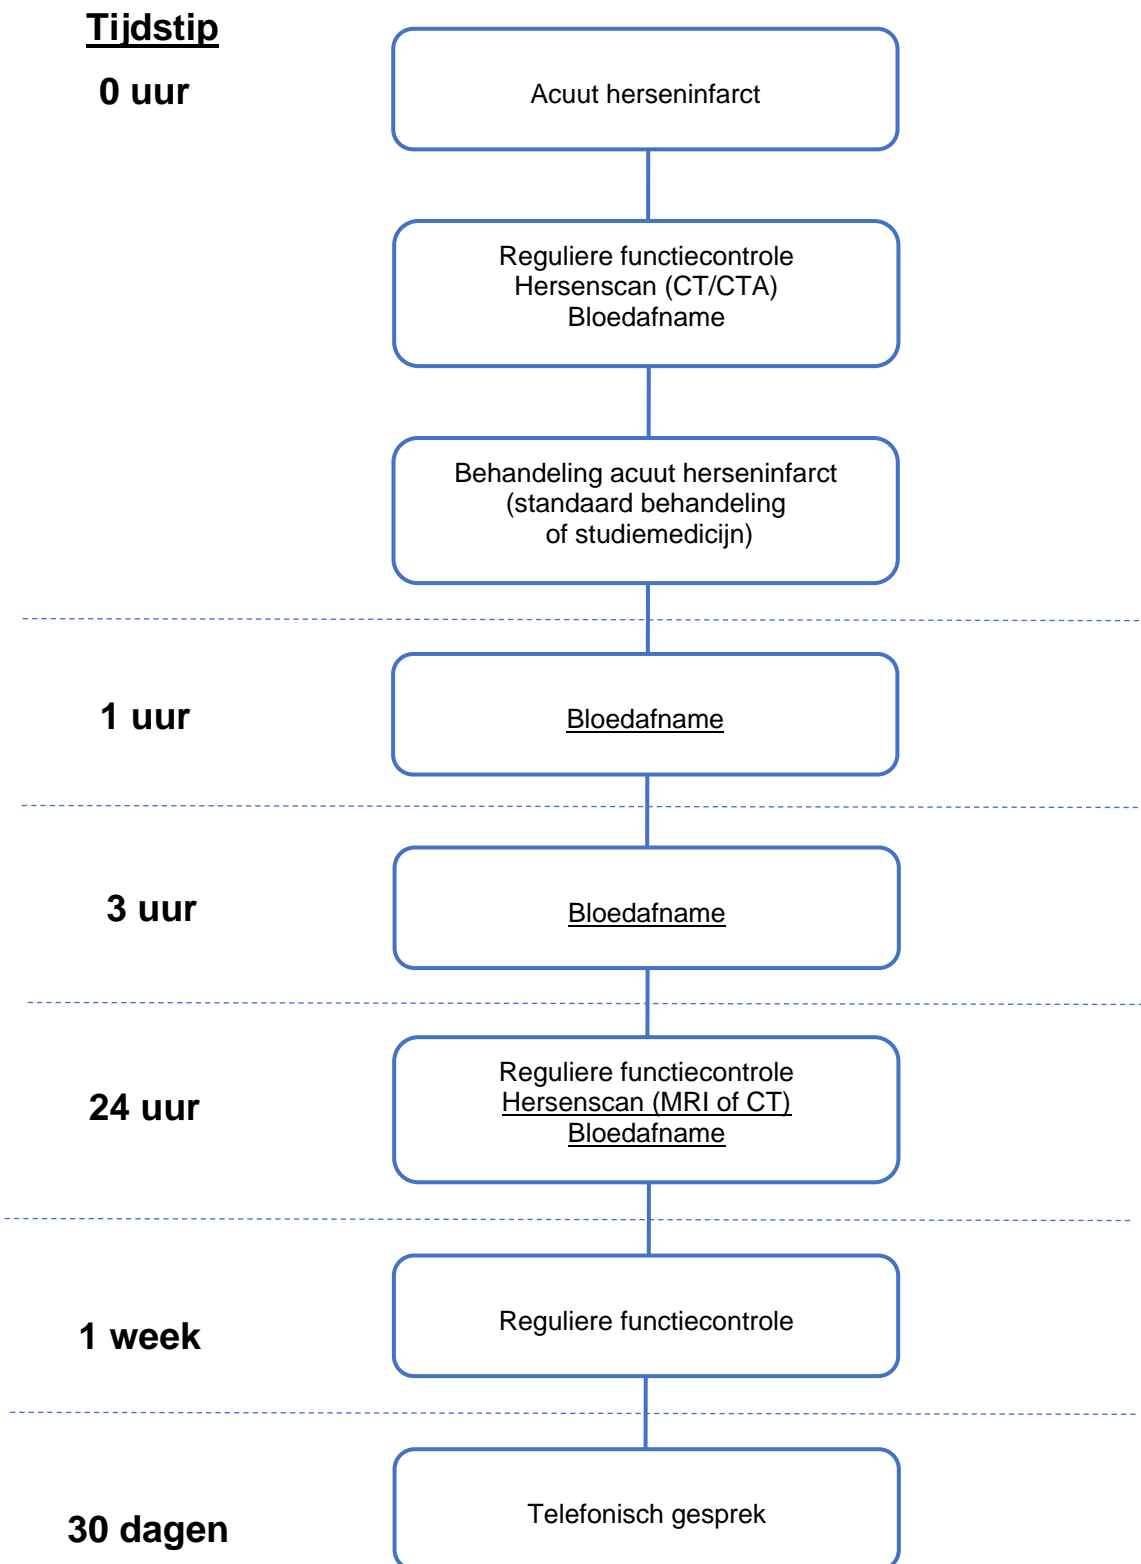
Tijdstip

0 uur

Acuut herseninfarct

Reguliere functiecontrole
Hersenscan (CT/CTA)
Bloedafname

Behandeling acuut herseninfarct (standaard behandeling of studiemedicijn)

1 uur

Bloedafname

3 uur

Bloedafname

24 uur

Reguliere functiecontrole
Hersenscan (MRI of CT)
Bloedafname

1 week

Reguliere functiecontrole

30 dagen

Telefonisch gesprek